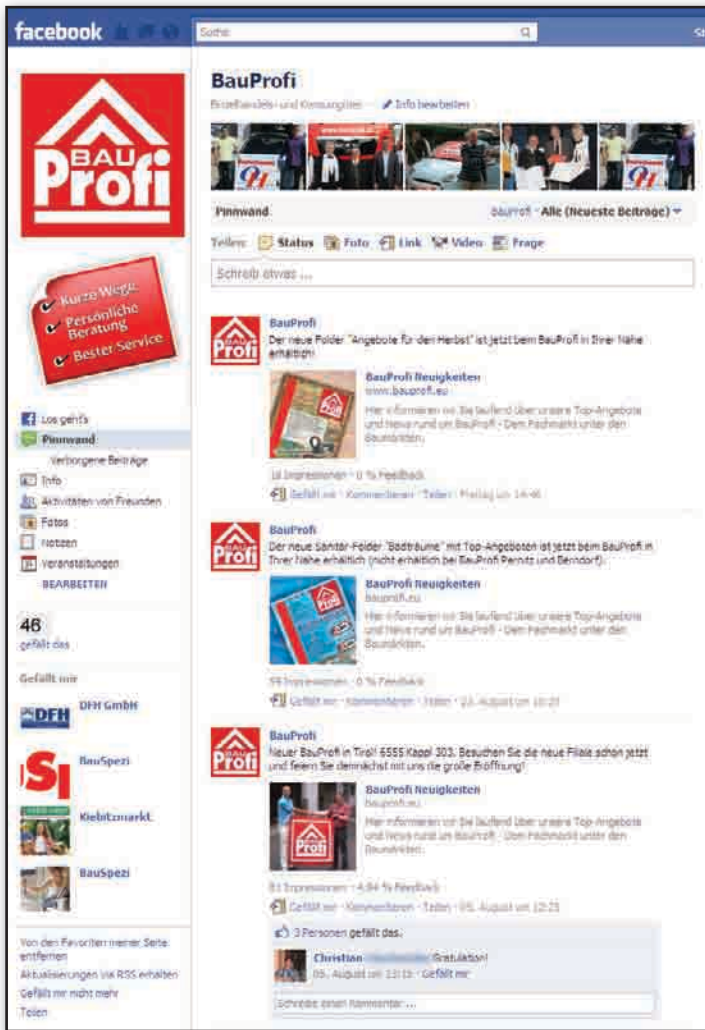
facebook

Suche

BAU Profi

Kurze Wege
Persönliche Beratung
Bester Service

Los geht's
Pinnwand
Verborgene Beiträge
Info
Aktivitäten von Freunden
Fotos
Notizen
Veranstaltungen
BEARBEITEN

46
gefällt das

Gefällt mir

DFH GmbH

BauSpezi

Kiebitzmarkt

BauSpezi

Von den Favoriten meiner Seite entfernen
Aktualisierungen via RSS erhalten
Gefällt mir nicht mehr
Teilen

BauProfi
Einzelhandels- und Konsumgüter · Info bearbeiten

Pinnwand
BauProfi · Alle (Neueste Beiträge)

Teilen: Status Foto Link Video Frage

Schreib etwas ...

BauProfi
Der neue Folder "Angebote für den Herbst" ist jetzt beim BauProfi in Ihrer Nähe erhältlich!

BauProfi Neuigkeiten
www.bauprofi.eu
Hier informieren wir Sie laufend über unsere Top-Angebote und News rund um BauProfi - Dem Fachmarkt unter den Baumärkten.

18 Impressionen · 0 % Feedback
Gefällt mir · Kommentieren · Teilen · Freitag um 14:46

BauProfi
Der neue Sanitär-Folder "Badträume" mit Top-Angeboten ist jetzt beim BauProfi in Ihrer Nähe erhältlich (nicht erhältlich bei BauProfi Pernitz und Berndorf).

BauProfi Neuigkeiten
bauprofi.eu
Hier informieren wir Sie laufend über unsere Top-Angebote und News rund um BauProfi - Dem Fachmarkt unter den Baumärkten.

59 Impressionen · 0 % Feedback
Gefällt mir · Kommentieren · Teilen · 23. August um 10:20

BauProfi
Neuer BauProfi in Tirol! 6555 Kappl 303. Besuchen Sie die neue Filiale schon jetzt und feiern Sie demnächst mit uns die große Eröffnung!

BauProfi Neuigkeiten
bauprofi.eu
Hier informieren wir Sie laufend über unsere Top-Angebote und News rund um BauProfi - Dem Fachmarkt unter den Baumärkten.

81 Impressionen · 4,94 % Feedback
Gefällt mir · Kommentieren · Teilen · 05. August um 12:23

3 Personen gefällt das.

Christian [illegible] Gratulation!
05. August um 13:13 · Gefällt mir

Schreibe einen Kommentar ...